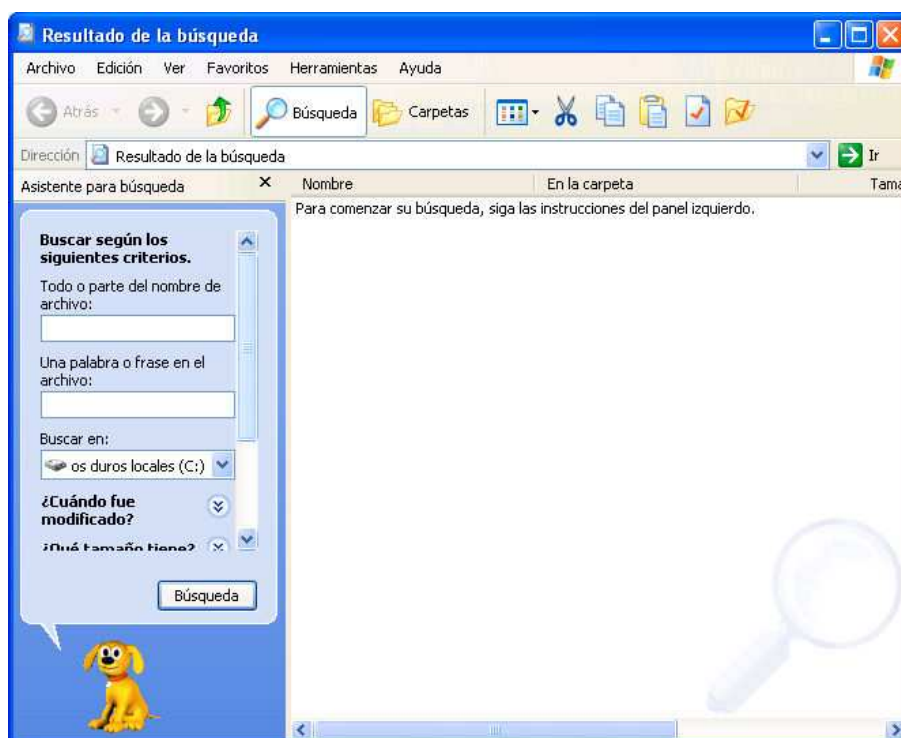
Resultado de la búsqueda

Archivo Edición Ver Favoritos Herramientas Ayuda

Atrás Búsqueda Carpetas

Dirección Resultado de la búsqueda Ir

Asistente para búsqueda ×

Nombre En la carpeta Tama

Para comenzar su búsqueda, siga las instrucciones del panel izquierdo.

Buscar según los siguientes criterios.

Todo o parte del nombre de archivo:

Una palabra o frase en el archivo:

Buscar en:

os duros locales (C:)

¿Cuándo fue modificado?

¿Qué tamaño tiene?

Búsqueda